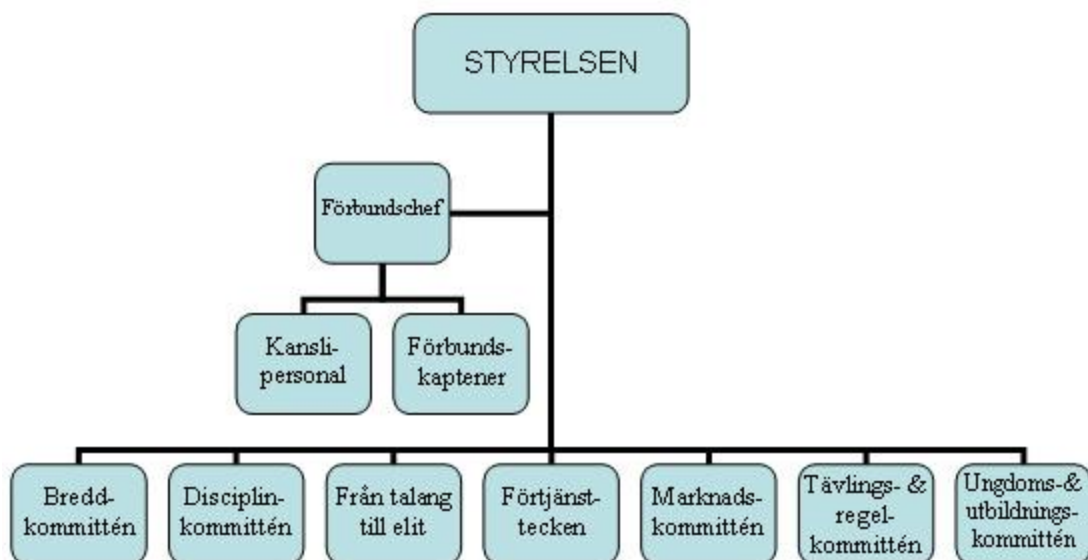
STYRELSEN

Förbundschef

Kanslipersonal

Förbundskaptener

Breddkommittén

Disciplinkommittén

Från talang till elit

Förtjänsttecken

Marknadskommittén

Tävlings- & regelkommittén

Ungdoms-& utbildningskommittén